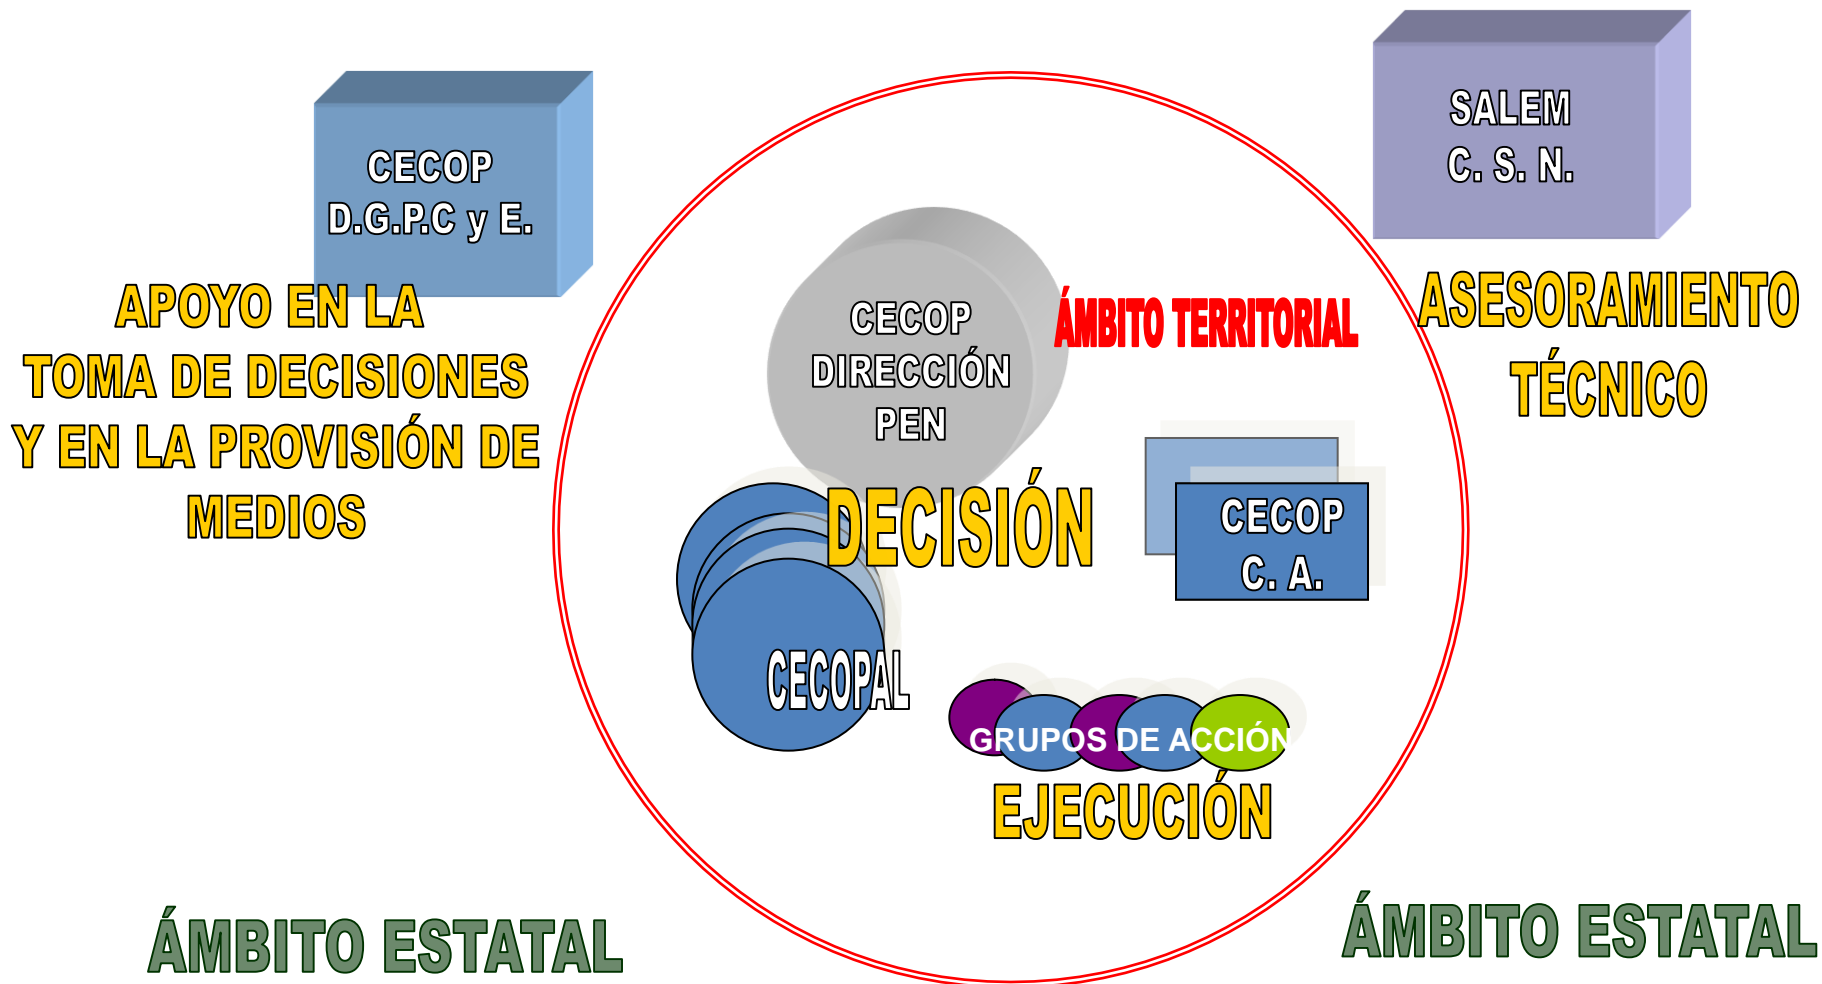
CECOP
D.G.P.C y E.

SALEM
C. S. N.

APOYO EN LA
TOMA DE DECISIONES
Y EN LA PROVISIÓN DE
MEDIOS

CECOP
DIRECCIÓN
PEN

ÁMBITO TERRITORIAL

ASESORAMIENTO
TÉCNICO

DECISIÓN

CECOP
C. A.

CECOPAL

GRUPOS DE ACCIÓN

EJECUCIÓN

ÁMBITO ESTATAL

ÁMBITO ESTATAL